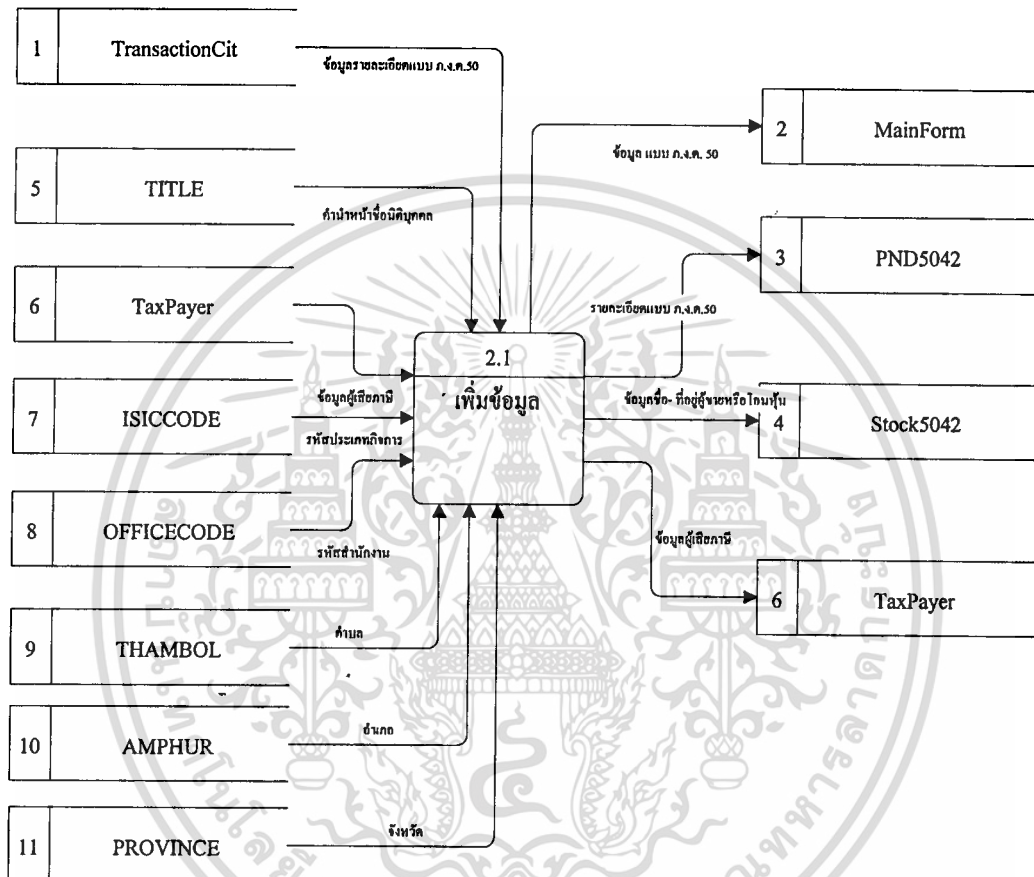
1 TransactionCit

ข้อมูลรายละเอียดแบบ ภ.ง.ด.50

2 MainForm

ข้อมูล แบบ ภ.ง.ด. 50

5 TITLE

คำนำหน้าชื่อนิติบุคคล

3 PND5042

6 TaxPayer

รายละเอียดแบบ ภ.ง.ด.50

2.1

เพิ่มข้อมูล

7 ISICCODE

ข้อมูลผู้เสียภาษี

รหัสประเภทกิจการ

ข้อมูลชื่อ- ที่อยู่ผู้ขายหรือโอนหุ้น

4 Stock5042

8 OFFICECODE

รหัสสำนักงาน

ข้อมูลผู้เสียภาษี

6 TaxPayer

9 THAMBOL

ตำบล

10 AMPHUR

อำเภอ

11 PROVINCE

จังหวัด